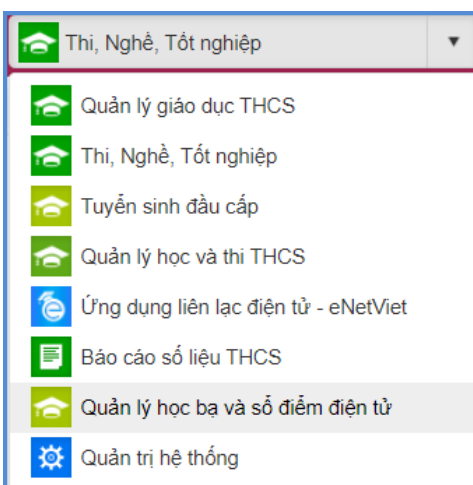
Thi, Nghề, Tốt nghiệp ▼

Quản lý giáo dục THCS

Thi, Nghề, Tốt nghiệp

Tuyển sinh đầu cấp

Quản lý học và thi THCS

Ứng dụng liên lạc điện tử - eNetViet

Báo cáo số liệu THCS

Quản lý học bạ và sổ điểm điện tử

Quản trị hệ thống